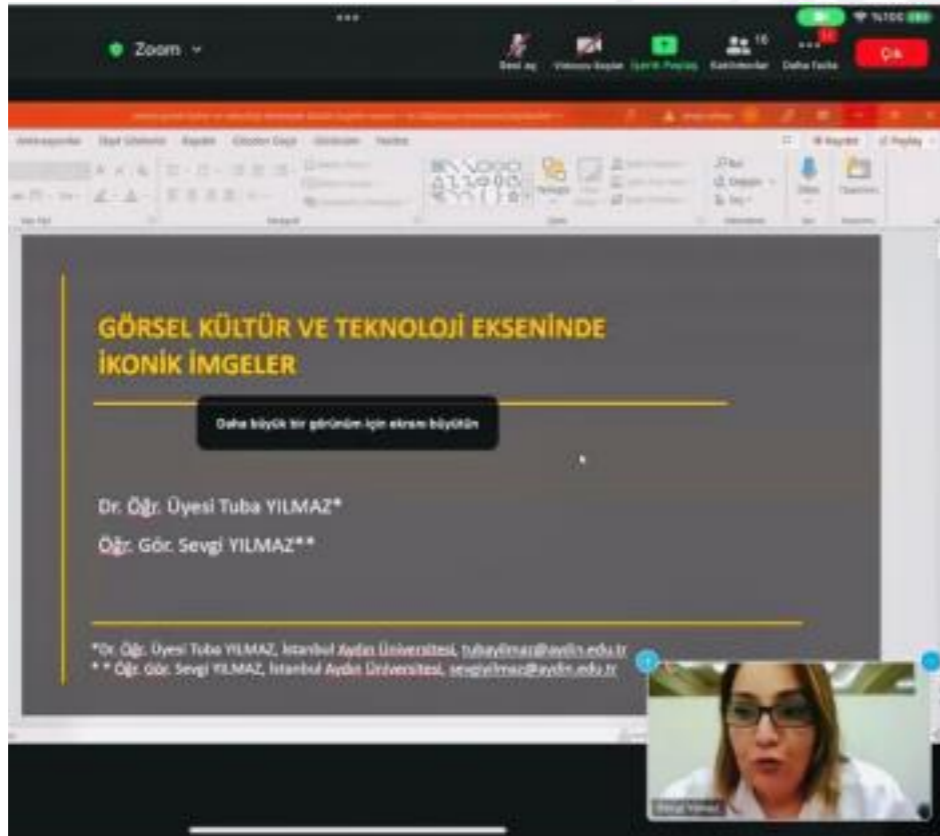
Zoom

Sesi aç Videoyu Başlat Ekranı Paylaş Katılımcılar 16 Daha Fazla Çık

GÖRSEL KÜLTÜR VE TEKNOLOJİ EKSENİNDE İKONİK İMGELER

Daha büyük bir görünüm için ekranı büyütün

Dr. Öğr. Üyesi Tuba YILMAZ*

Öğr. Gör. Sevgi YILMAZ**

*Dr. Öğr. Üyesi Tuba YILMAZ, İstanbul Aydın Üniversitesi, tubayilmaz@aydin.edu.tr
* * Öğr. Gör. Sevgi YILMAZ, İstanbul Aydın Üniversitesi, sevgiyilmaz@aydin.edu.tr

Sevgi Yılmaz